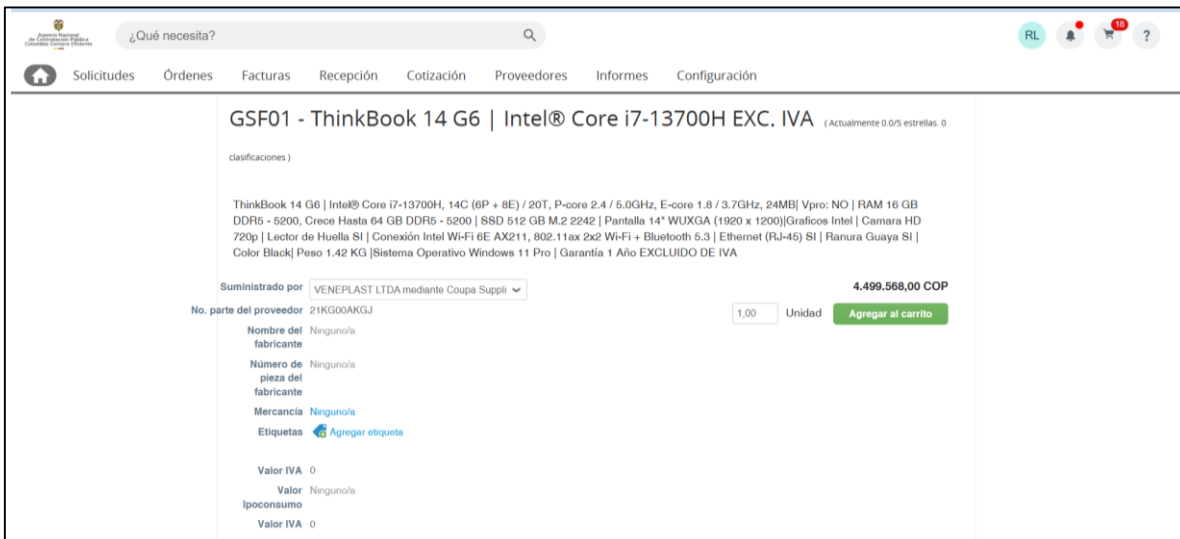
Agencia Nacional de Contratación Pública Colombia Compra Eficiente

¿Qué necesita?

RL 18 ?

Solicitudes Órdenes Facturas Recepción Cotización Proveedores Informes Configuración

GSF01 - ThinkBook 14 G6 | Intel® Core i7-13700H EXC. IVA ( Actualmente 0.0/5 estrellas. 0 clasificaciones )

ThinkBook 14 G6 | Intel® Core i7-13700H, 14C (6P + 8E) / 20T, P-core 2.4 / 5.0GHz, E-core 1.8 / 3.7GHz, 24MB| Vpro: NO | RAM 16 GB DDR5 - 5200, Crece Hasta 64 GB DDR5 - 5200 | SSD 512 GB M.2 2242 | Pantalla 14" WUXGA (1920 x 1200)|Graficos Intel | Camara HD 720p | Lector de Huella SI | Conexión Intel Wi-Fi 6E AX211, 802.11ax 2x2 Wi-Fi + Bluetooth 5.3 | Ethernet (RJ-45) SI | Ranura Guaya SI | Color Black| Peso 1.42 KG |Sistema Operativo Windows 11 Pro | Garantia 1 Año EXCLUIDO DE IVA

Suministrado por VENEPLAST LTDA mediante Coupa Suppli

4.499.568,00 COP

No. parte del proveedor 21KG00AKGJ

1,00 Unidad Agregar al carrito

Nombre del fabricante Ninguno/a

Número de pieza del fabricante Ninguno/a

Mercancía Ninguno/a

Etiquetas Agregar etiqueta

Valor IVA 0

Valor Ipoconsumo Ninguno/a

Valor IVA 0